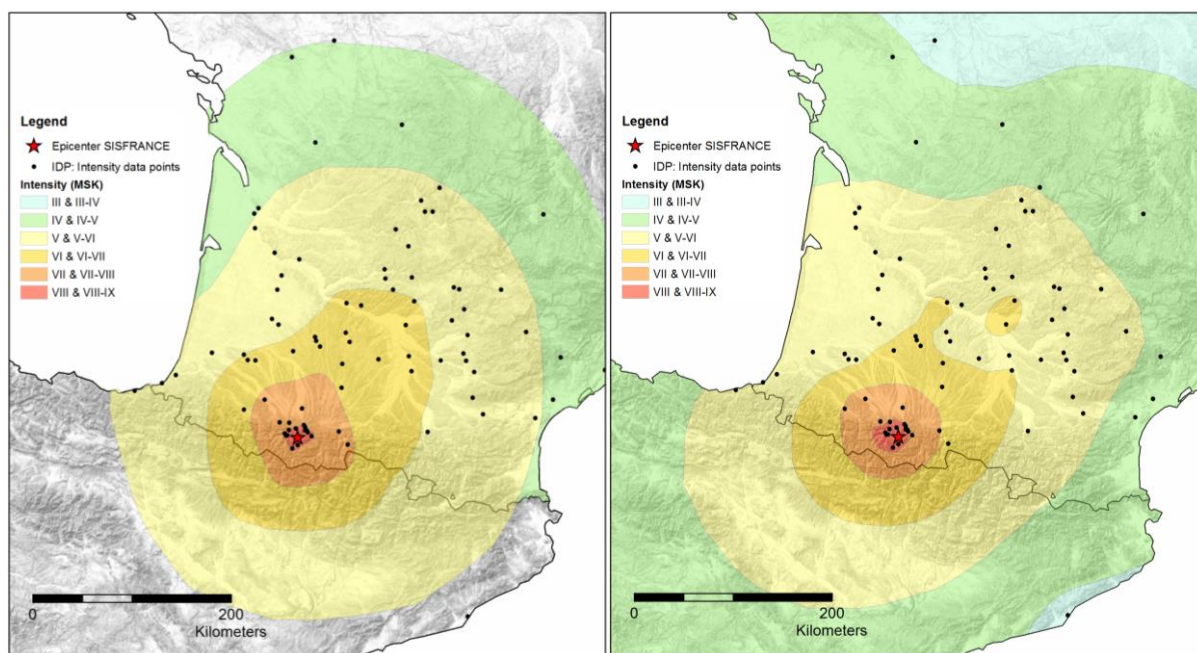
Legend
Epicenter SISFRANCE
IDP: Intensity data points
Intensity (MSK)
III & III-IV
IV & IV-V
V & V-VI
VI & VI-VII
VII & VII-VIII
VIII & VIII-IX

0 200
Kilometers

Legend
Epicenter SISFRANCE
IDP: Intensity data points
Intensity (MSK)
III & III-IV
IV & IV-V
V & V-VI
VI & VI-VII
VII & VII-VIII
VIII & VIII-IX

0 200
Kilometers